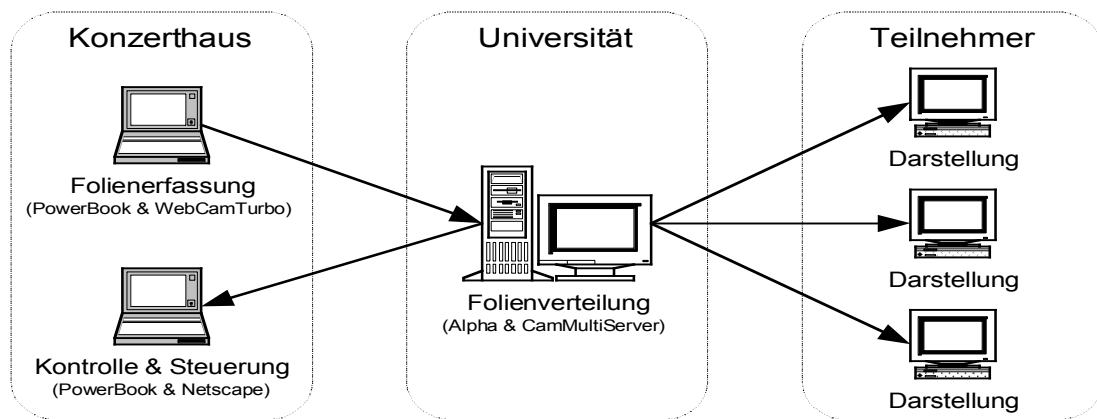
Konzerthaus

Folienerfassung
(PowerBook & WebCamTurbo)

Kontrolle & Steuerung
(PowerBook & Netscape)

Universität

Folienverteilung
(Alpha & CamMultiServer)

Teilnehmer

Darstellung

Darstellung

Darstellung